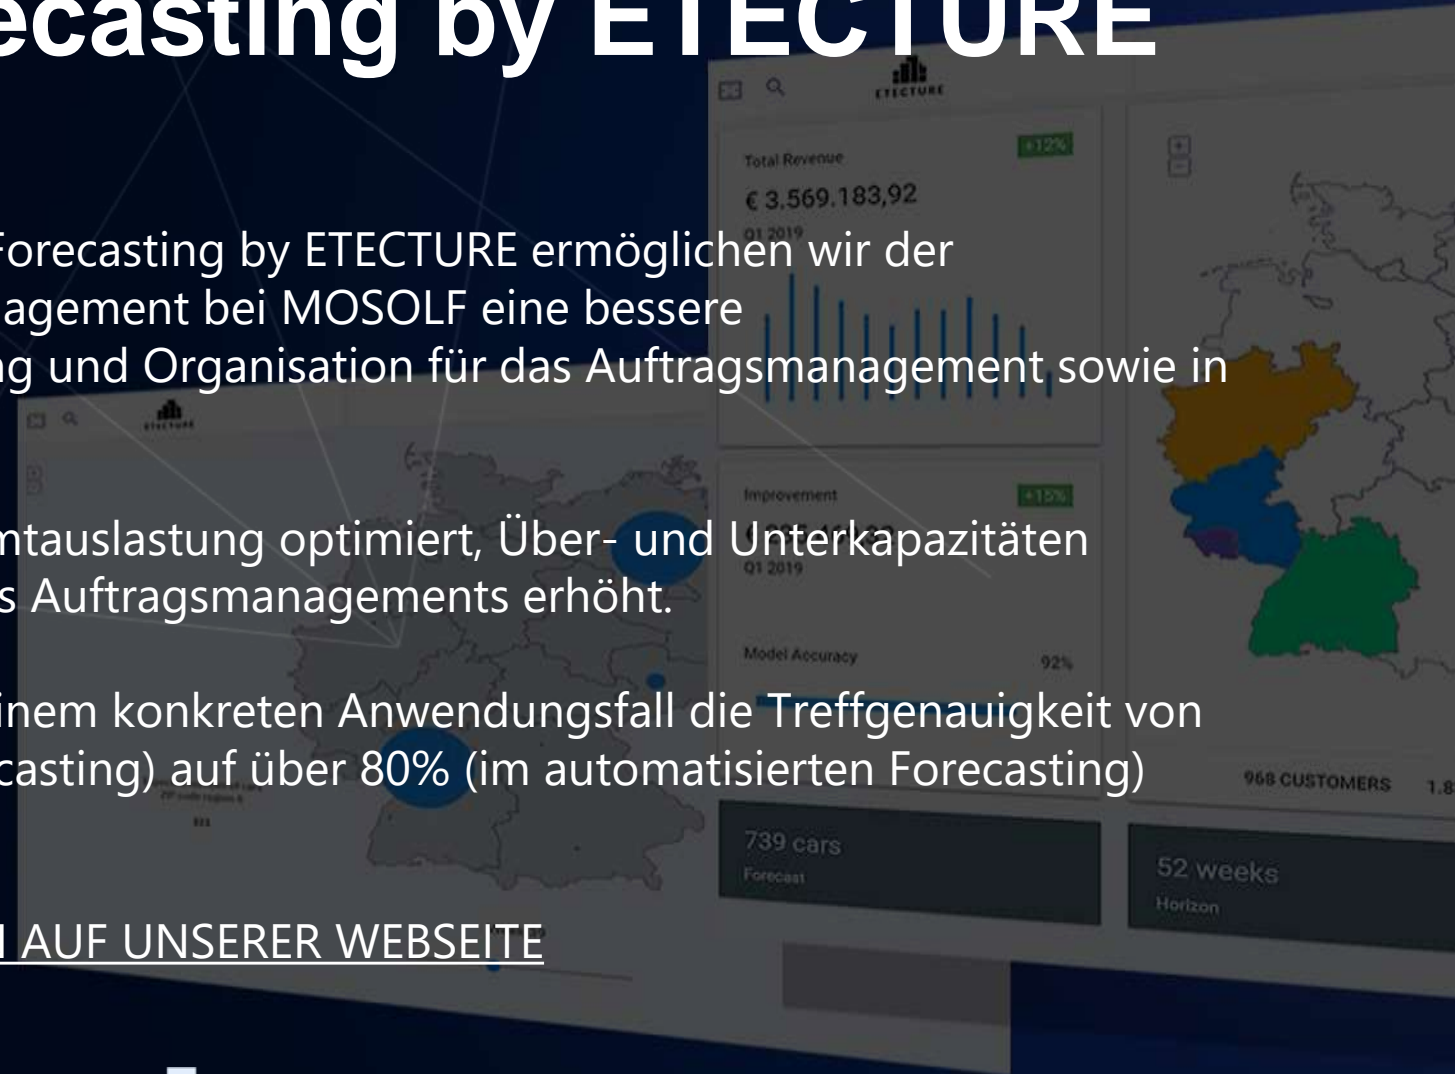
ecasting by ETECTURE

Forecasting by ETECTURE ermöglichen wir der agement bei MOSOLF eine bessere ng und Organisation für das Auftragsmanagement sowie in

mtauslastung optimiert, Über- und Unterkapazitäten s Auftragsmanagements erhöht.

inem konkreten Anwendungsfall die Treffgenauigkeit von casting) auf über 80% (im automatisierten Forecasting)

AUF UNSERER WEBSEITE

ETECTURE

Total Revenue
€ 3.569.183,92
Q1 2019
+12%

Improvement
Q1 2019
+15%

Model Accuracy
92%

968 CUSTOMERS 1.8

739 cars
Forecast

52 weeks
Horizon